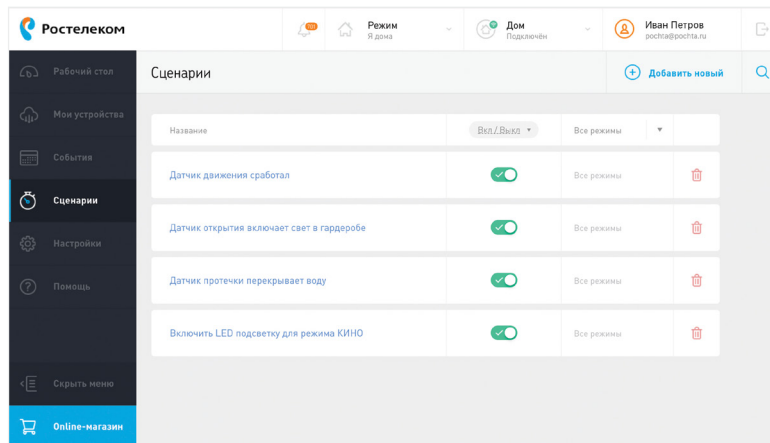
Ростелеком

101

Режим
Я дома

Дом
Подключён

Иван Петров
pochta@pochta.ru

Рабочий стол

Мои устройства

События

Сценарии

Настройки

Помощь

Скрыть меню

Online-магазин

Сценарии

Добавить новый

| Название | Вкл / Выкл | Все режимы |
|---|---|---|
| Датчик движения сработал | | Все режимы |
| Датчик открытия включает свет в гардеробе | | Все режимы |
| Датчик протечки перекрывает воду | | Все режимы |
| Включить LED подсветку для режима КИНО | | Все режимы |